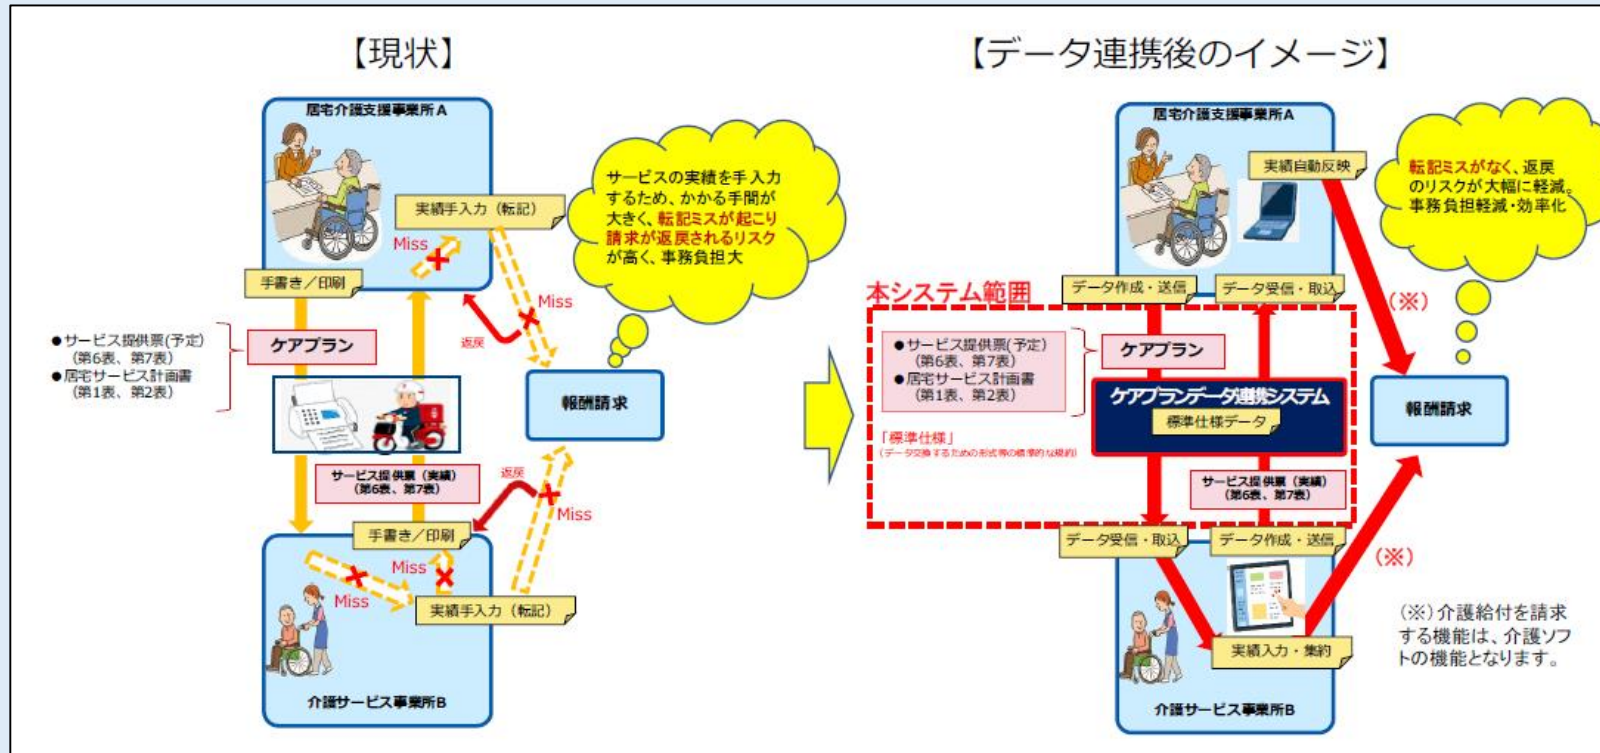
【現状】

居宅介護支援事業所A

実績手入力（転記）

Miss

サービスの実績を手入力するため、かかる手間が大きく、転記ミスが起こり請求が返戻されるリスクが高く、事務負担大

手書き／印刷

Miss

返戻

●サービス提供票(予定)
（第6表、第7表）
●居宅サービス計画書
（第1表、第2表）

ケアプラン

報酬請求

サービス提供票（実績）
（第6表、第7表）

返戻

Miss

手書き／印刷

Miss

Miss

実績手入力（転記）

介護サービス事業所B

【データ連携後のイメージ】

居宅介護支援事業所A

実績自動反映

転記ミスがなく、返戻のリスクが大幅に軽減。事務負担軽減・効率化

本システム範囲

データ作成・送信

データ受信・取込

（※）

●サービス提供票(予定)
（第6表、第7表）
●居宅サービス計画書
（第1表、第2表）

ケアプラン

ケアプランデータ連携システム

標準仕様データ

報酬請求

「標準仕様」
（データ交換するための形式等の標準的な規約）

サービス提供票（実績）
（第6表、第7表）

データ受信・取込

データ作成・送信

（※）

実績入力・集約

（※）介護給付を請求する機能は、介護ソフトの機能となります。

介護サービス事業所B